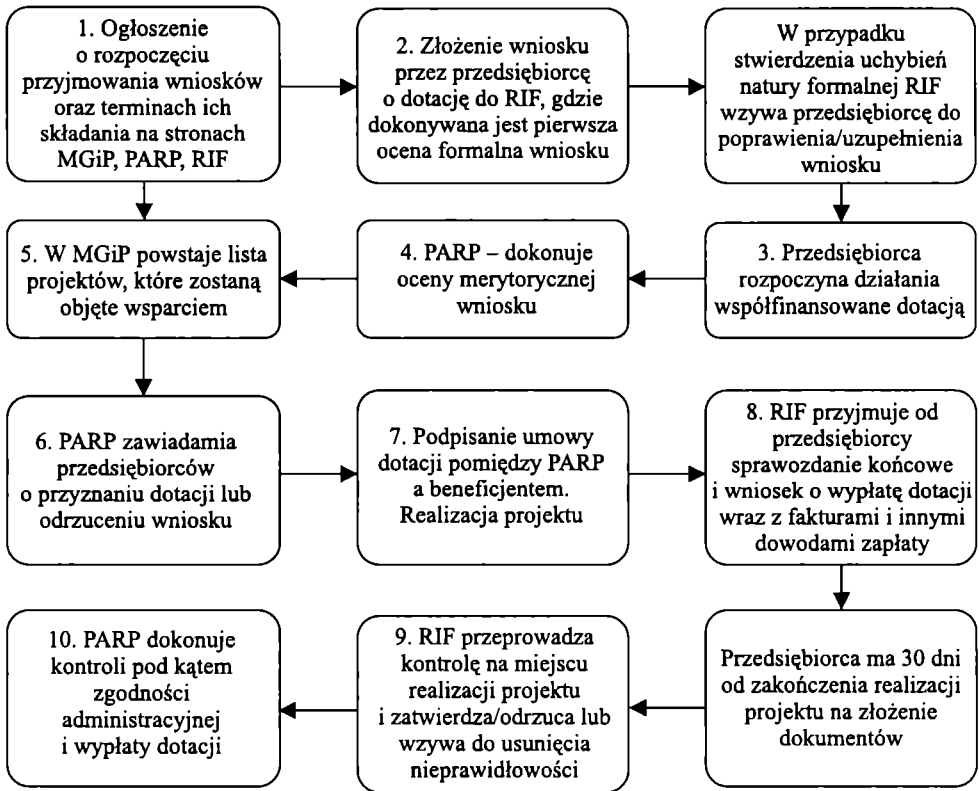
1. Ogłoszenie o rozpoczęciu przyjmowania wniosków oraz terminach ich składania na stronach MGiP, PARP, RIF

2. Złożenie wniosku przez przedsiębiorcę o dotację do RIF, gdzie dokonywana jest pierwsza ocena formalna wniosku

W przypadku stwierdzenia uchybień natury formalnej RIF wzywa przedsiębiorcę do poprawienia/uzupełnienia wniosku

3. Przedsiębiorca rozpoczyna działania współfinansowane dotacją

4. PARP – dokonuje oceny merytorycznej wniosku

5. W MGiP powstaje lista projektów, które zostaną objęte wsparciem

6. PARP zawiadamia przedsiębiorców o przyznaniu dotacji lub odrzuceniu wniosku

7. Podpisanie umowy dotacji pomiędzy PARP a beneficjentem. Realizacja projektu

8. RIF przyjmuje od przedsiębiorcy sprawozdanie końcowe i wniosek o wypłatę dotacji wraz z fakturami i innymi dowodami zapłaty

Przedsiębiorca ma 30 dni od zakończenia realizacji projektu na złożenie dokumentów

9. RIF przeprowadza kontrolę na miejscu realizacji projektu i zatwierdza/odrzuca lub wzywa do usunięcia nieprawidłowości

10. PARP dokonuje kontroli pod kątem zgodności administracyjnej i wypłaty dotacji